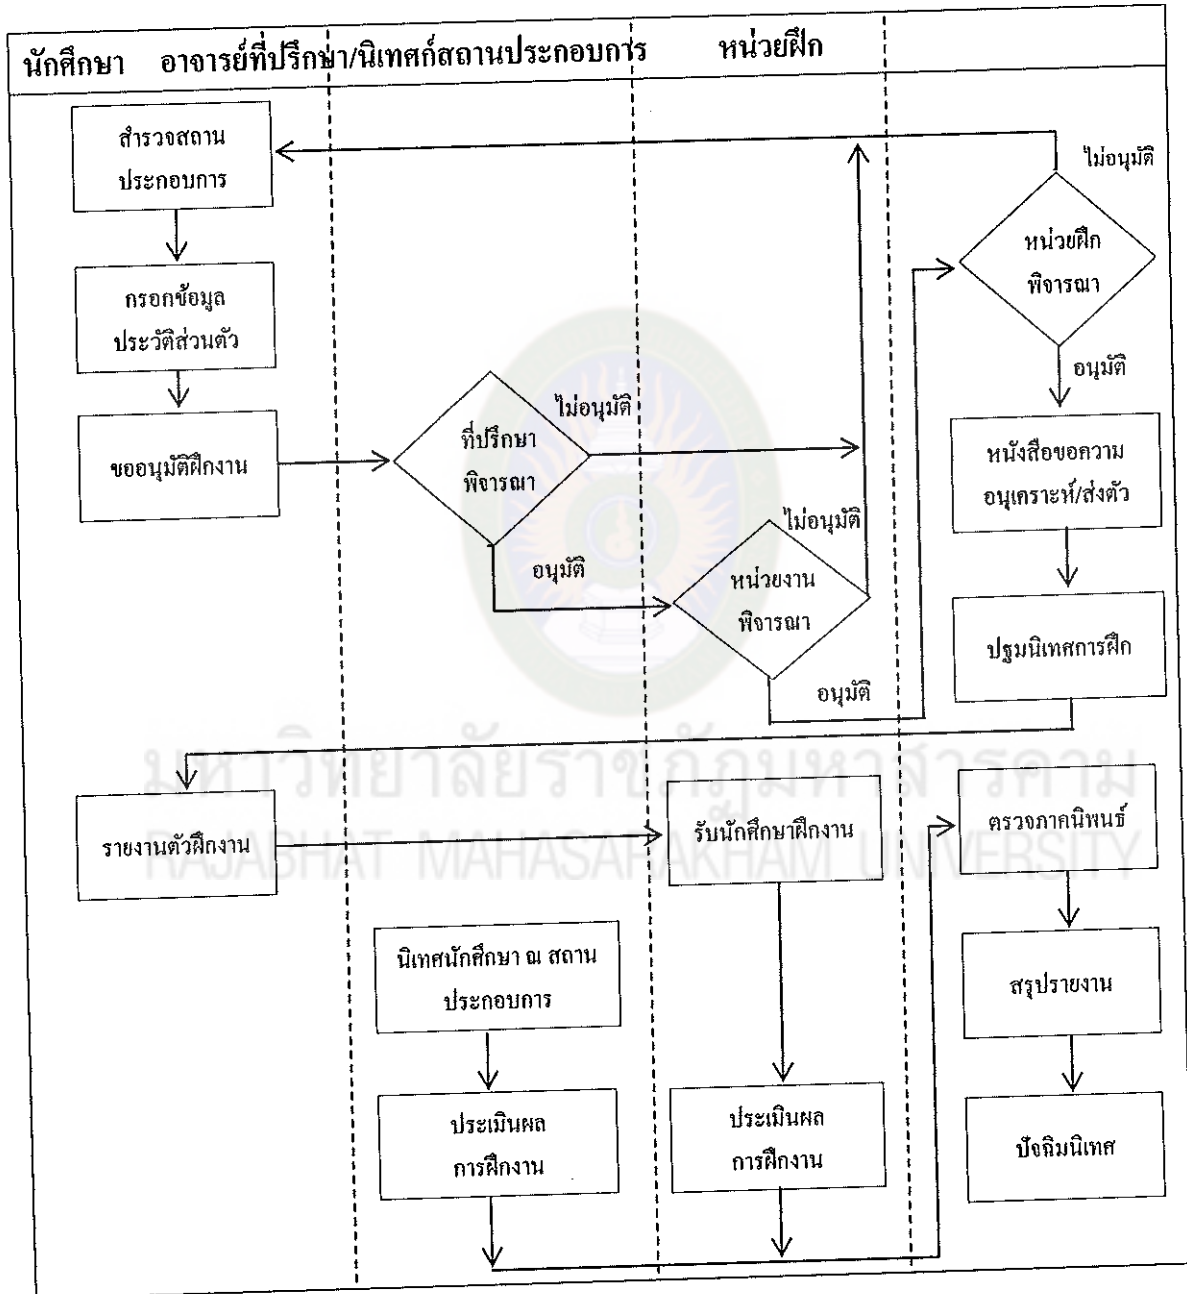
นักศึกษา อาจารย์ที่ปรึกษา/นิเทศก์สถานประกอบการ หน่วยฝึก

สำรวจสถานประกอบการ

ไม่อนุมัติ

หน่วยฝึกพิจารณา

กรอกข้อมูลประวัติส่วนตัว

อนุมัติ

ไม่อนุมัติ

ขออนุมัติฝึกงาน

ที่ปรึกษาพิจารณา

หนังสือขอความอนุเคราะห์/ส่งตัว

ไม่อนุมัติ

อนุมัติ

หน่วยงานพิจารณา

ปฐมนิเทศการฝึก

อนุมัติ

มหาวิทยาลัยราชภัฏมหาสารคาม
RAJABHAT MAHASARAKHAM UNIVERSITY

รายงานตัวฝึกงาน

รับนักศึกษาฝึกงาน

ตรวจภาคนิพนธ์

นิเทศนักศึกษา ณ สถานประกอบการ

สรุปรายงาน

ประเมินผลการฝึกงาน

ประเมินผลการฝึกงาน

ปัจฉิมนิเทศ